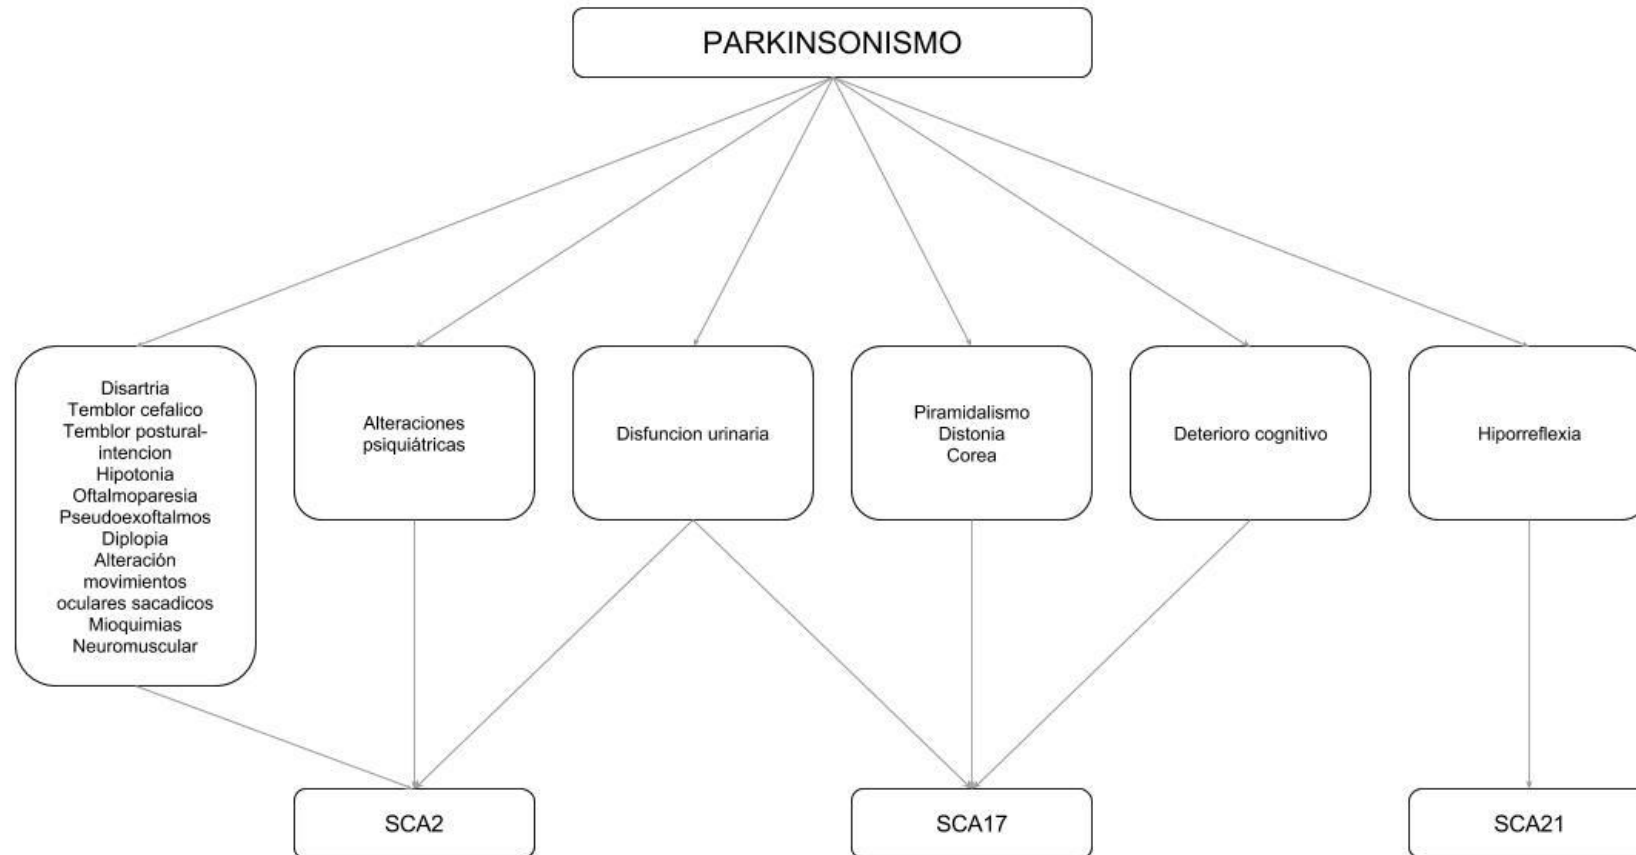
PARKINSONISMO

Disartria
Temblor cefalico
Temblor postural-intencion
Hipotonia
Oftalmoparesia
Pseudoexoftalmos
Diplopia
Alteración movimientos oculares sacadicos
Mioquimias
Neuromuscular

Alteraciones psiquiátricas

Disfuncion urinaria

Piramidalismo
Distonia
Corea

Deterioro cognitivo

Hiporreflexia

SCA2

SCA17

SCA21